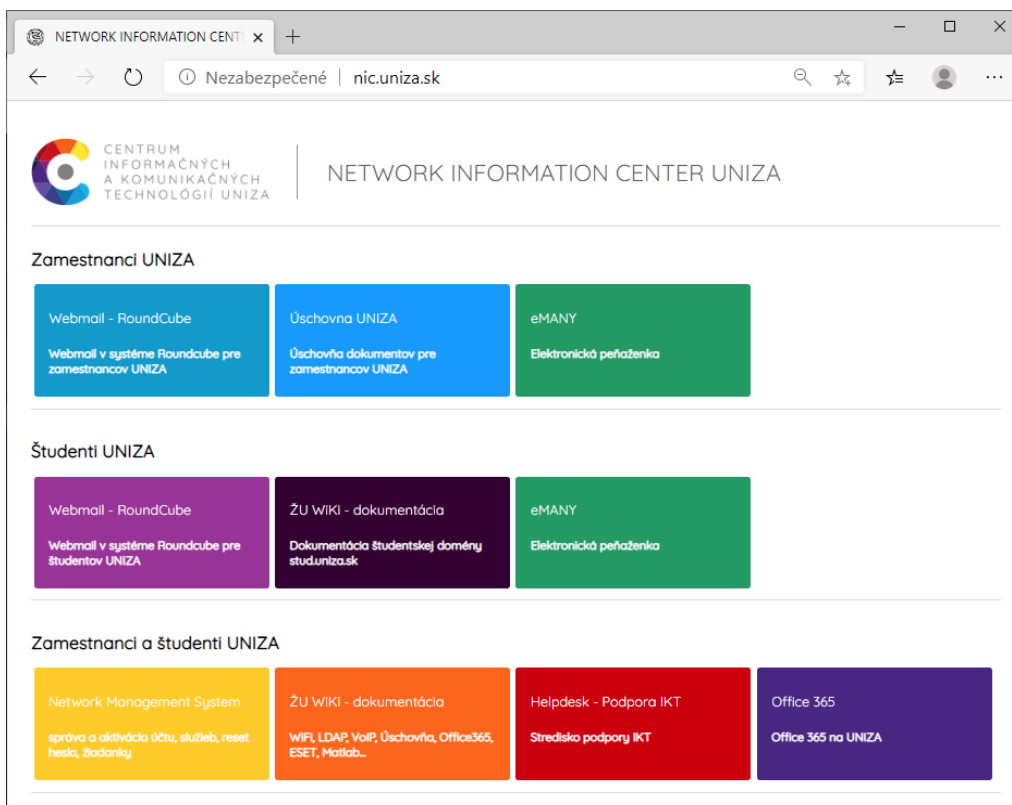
NETWORK INFORMATION CENT ×

Nezabezpečené | nic.uniza.sk

CENTRUM INFORMAČNÝCH A KOMUNIKAČNÝCH TECHNOLÓGIÍ UNIZA

NETWORK INFORMATION CENTER UNIZA

Zamestnanci UNIZA

Webmail - RoundCube
Webmail v systéme Roundcube pre zamestnancov UNIZA

Úschovna UNIZA
Úschovňa dokumentov pre zamestnancov UNIZA

eMANY
Elektronická peňaženka

Študenti UNIZA

Webmail - RoundCube
Webmail v systéme Roundcube pre študentov UNIZA

ŽU WiKi - dokumentácia
Dokumentácia študentskej domény stud.uniza.sk

eMANY
Elektronická peňaženka

Zamestnanci a študenti UNIZA

Network Management System
správa a aktivácia účtu, služieb, reset hesla, žiadanky

ŽU WiKi - dokumentácia
WIFI, LDAP, VoIP, Úschovňa, Office365, ESET, Matlab...

Helpdesk - Podpora IKT
Stredisko podpory IKT

Office 365
Office 365 na UNIZA